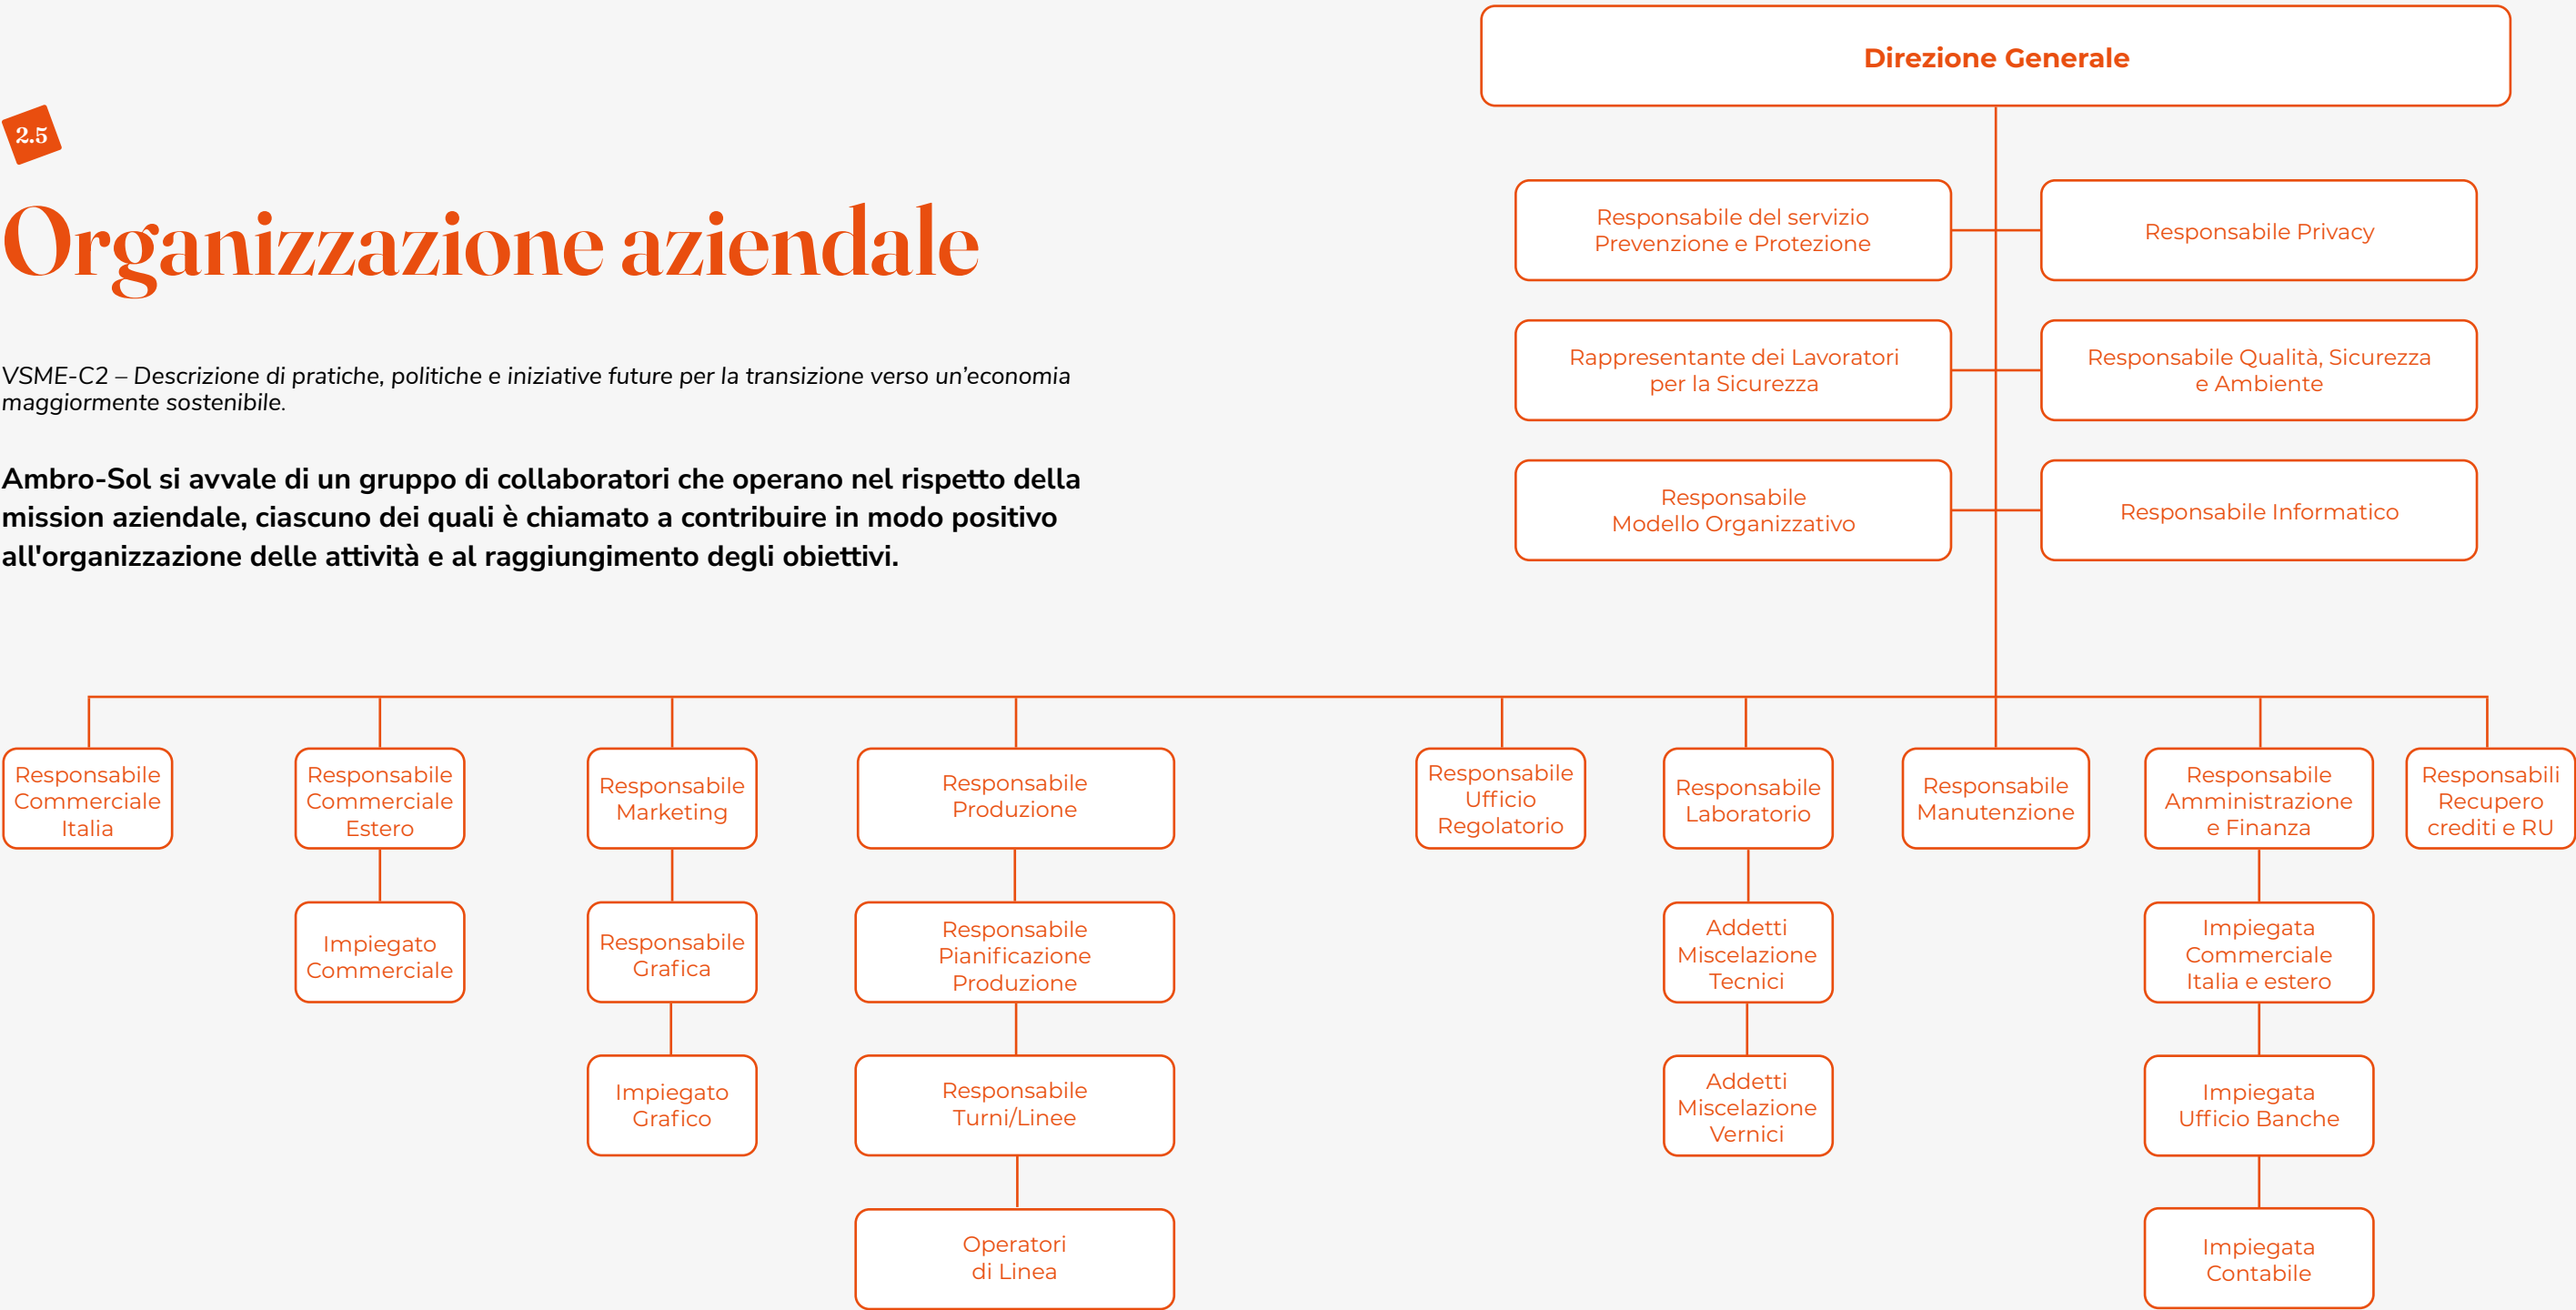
2.5

Organizzazione aziendale

VSME-C2 – Descrizione di pratiche, politiche e iniziative future per la transizione verso un'economia maggiormente sostenibile.

Ambro-Sol si avvale di un gruppo di collaboratori che operano nel rispetto della mission aziendale, ciascuno dei quali è chiamato a contribuire in modo positivo all'organizzazione delle attività e al raggiungimento degli obiettivi.

Direzione Generale

Responsabile del servizio Prevenzione e Protezione

Responsabile Privacy

Rappresentante dei Lavoratori per la Sicurezza

Responsabile Qualità, Sicurezza e Ambiente

Responsabile Modello Organizzativo

Responsabile Informatico

Responsabile Commerciale Italia

Responsabile Commerciale Estero

Impiegato Commerciale

Responsabile Marketing

Responsabile Grafica

Impiegato Grafico

Responsabile Produzione

Responsabile Pianificazione Produzione

Responsabile Turni/Linee

Operatori di Linea

Responsabile Ufficio Regolatorio

Responsabile Laboratorio

Addetti Miscelazione Tecnici

Addetti Miscelazione Vernici

Responsabile Manutenzione

Responsabile Amministrazione e Finanza

Impiegata Commerciale Italia e estero

Impiegata Ufficio Banche

Impiegata Contabile

Responsabili Recupero crediti e RU